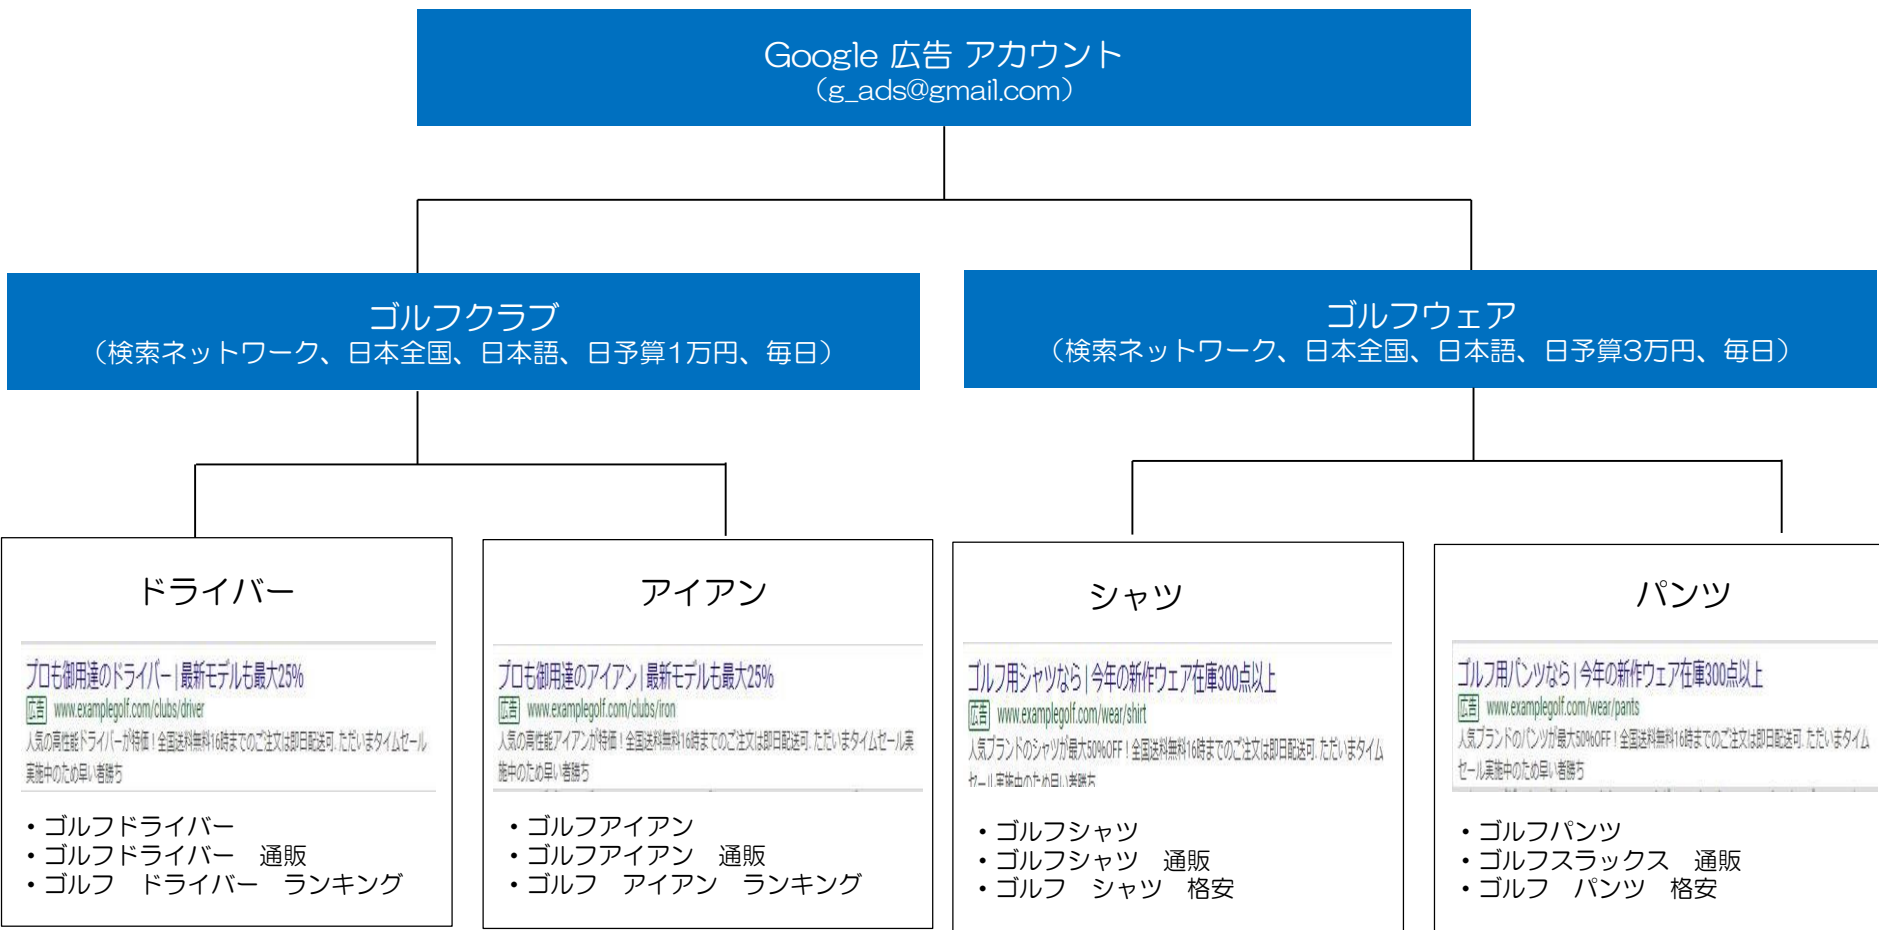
Google 広告 アカウント
(g_ads@gmail.com)

ゴルフクラブ
(検索ネットワーク、日本全国、日本語、日予算1万円、毎日)

ゴルフウェア
(検索ネットワーク、日本全国、日本語、日予算3万円、毎日)

ドライバー

プロも御用達のドライバー | 最新モデルも最大25%
広告 www.examplegolf.com/clubs/driver
人気の高性能ドライバーが特価!全国送料無料16時までのご注文は即日配送可. ただいまタイムセール実施中のため早い者勝ち

・ゴルフドライバー
・ゴルフドライバー 通販
・ゴルフ ドライバー ランキング

アイアン

プロも御用達のアイアン | 最新モデルも最大25%
広告 www.examplegolf.com/clubs/iron
人気の高性能アイアンが特価!全国送料無料16時までのご注文は即日配送可. ただいまタイムセール実施中のため早い者勝ち

・ゴルフアイアン
・ゴルフアイアン 通販
・ゴルフ アイアン ランキング

シャツ

ゴルフ用シャツなら | 今年の新作ウェア在庫300点以上
広告 www.examplegolf.com/wear/shirt
人気ブランドのシャツが最大50%OFF!全国送料無料16時までのご注文は即日配送可. ただいまタイムセール実施中のため早い者勝ち

・ゴルフシャツ
・ゴルフシャツ 通販
・ゴルフ シャツ 格安

パンツ

ゴルフ用パンツなら | 今年の新作ウェア在庫300点以上
広告 www.examplegolf.com/wear/pants
人気ブランドのパンツが最大50%OFF!全国送料無料16時までのご注文は即日配送可. ただいまタイムセール実施中のため早い者勝ち

・ゴルフパンツ
・ゴルフスラックス 通販
・ゴルフ パンツ 格安